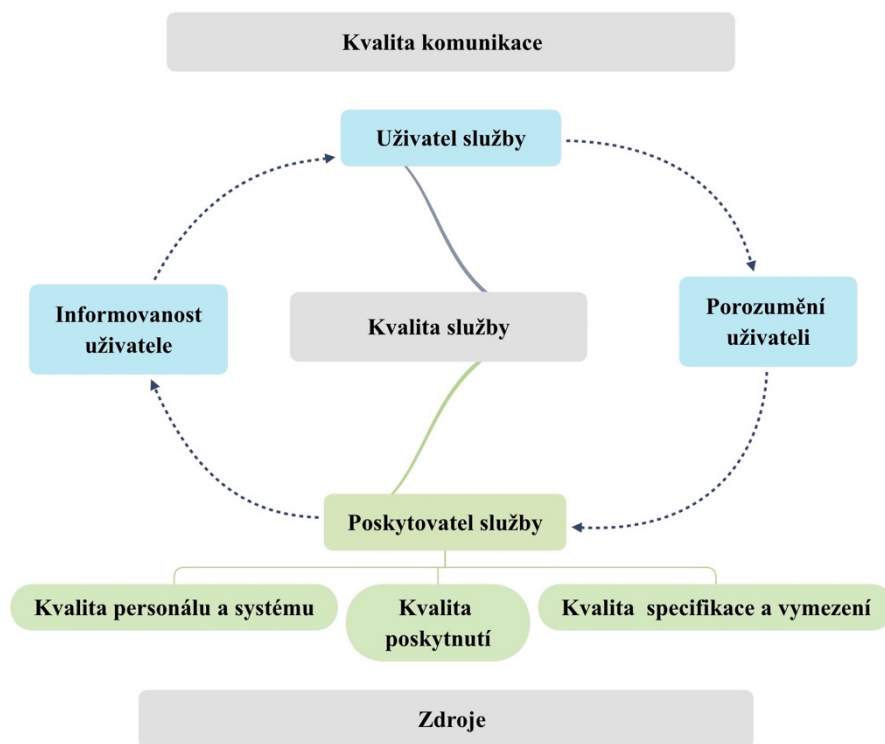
Kvalita komunikace

Uživatel služby

Informovanost uživatele

Kvalita služby

Porozumění uživateli

Poskytovatel služby

Kvalita personálu a systému

Kvalita poskytnutí

Kvalita specifikace a vymezení

Zdroje